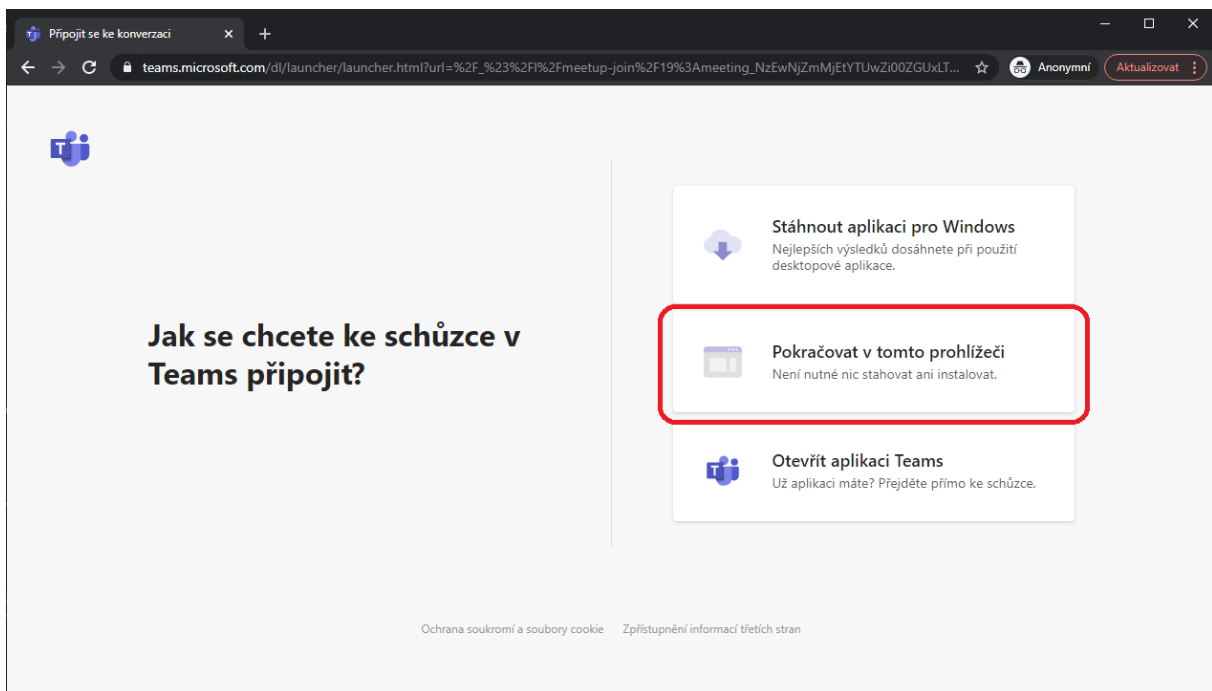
Připojit se ke konverzaci

teams.microsoft.com/dl/launcher/launcher.html?url=%2F_%23%2Fl%2Fmeetup-join%2F19%3Ameeting_NzEwNjZmMjEtYTUwZi00ZGUxLT...

Anonymní

Aktualizovat

Jak se chcete ke schůzce v Teams připojit?

Stáhnout aplikaci pro Windows
Nejlepších výsledků dosáhnete při použití desktopové aplikace.

Pokračovat v tomto prohlížeči
Není nutné nic stahovat ani instalovat.

Otevřít aplikaci Teams
Už aplikaci máte? Přejděte přímo ke schůzce.

Ochrana soukromí a soubory cookie    Zpřístupnění informací třetích stran